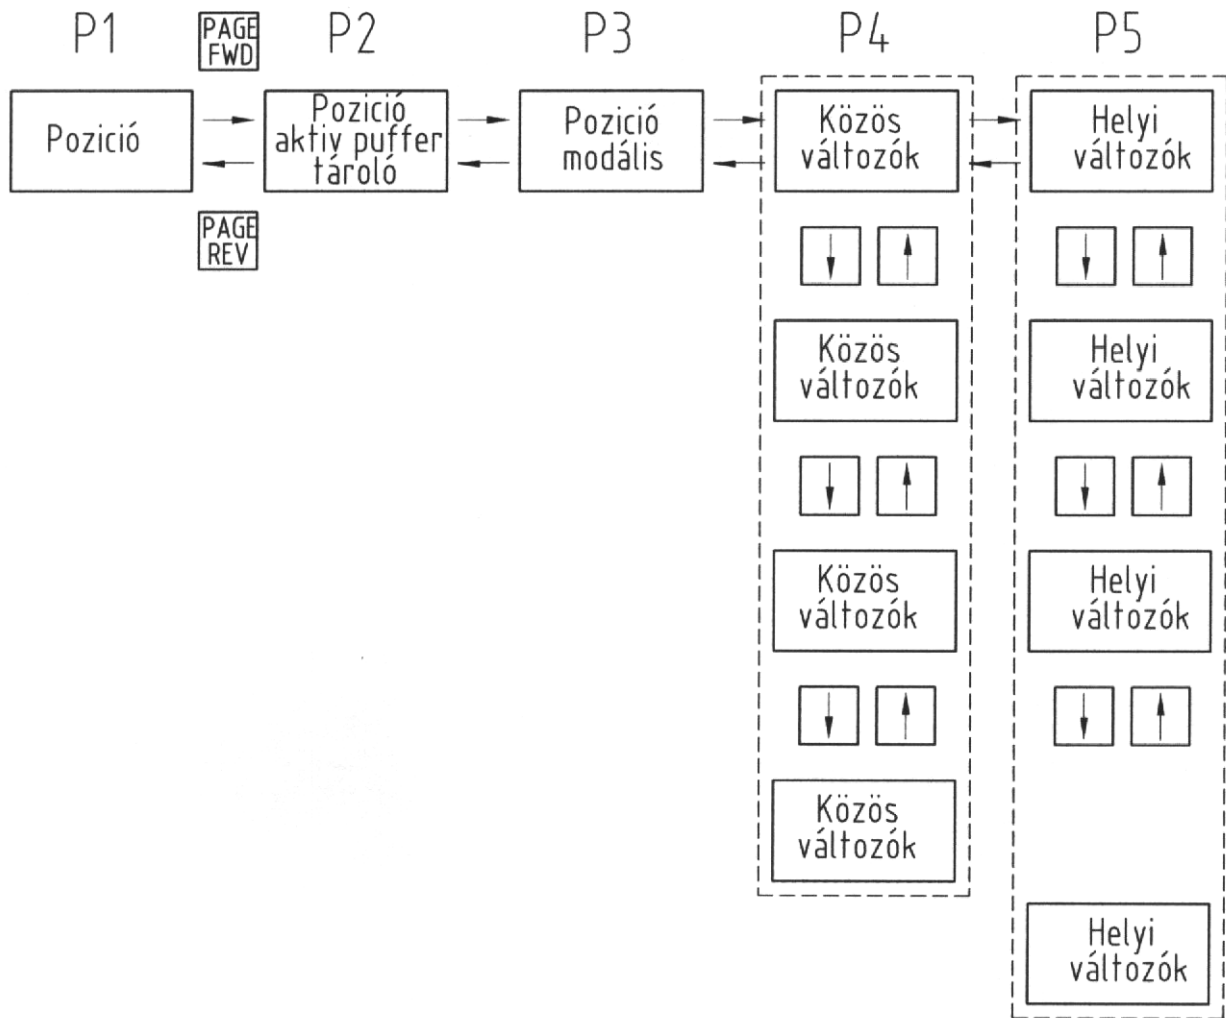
P1

PAGE FWD

P2

P3

P4

P5

Pozició

Pozició aktiv puffer tároló

Pozició modális

Közös változók

Helyi változók

PAGE REV

Közös változók

Helyi változók

Közös változók

Helyi változók

Közös változók

Helyi változók